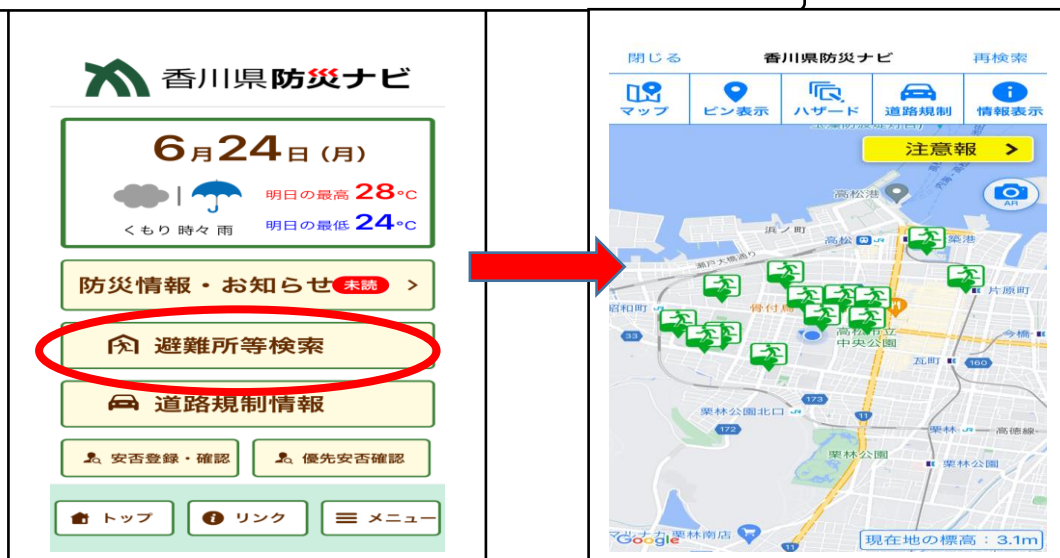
香川県防災ナビ

6月24日（月）

明日の最高 28°C
くもり 時々 雨
明日の最低 24°C

防災情報・お知らせ 未読 >

避難所等検索

道路規制情報

安否登録・確認
優先安否確認

トップ
リンク
メニュー

閉じる
香川県防災ナビ
再検索

マップ
ピン表示
ハザード
道路規制
情報表示

注意報 >

高松港
AR
浜ノ町
高松
築港
瀬戸大橋線
片原町
昭和町
高松市立中央公園
今橋
瓦町
33
160
173
栗林公園北口
172
栗林
高徳線
栗林公園
栗林町
栗林南店
Google
現在地の標高：3.1m